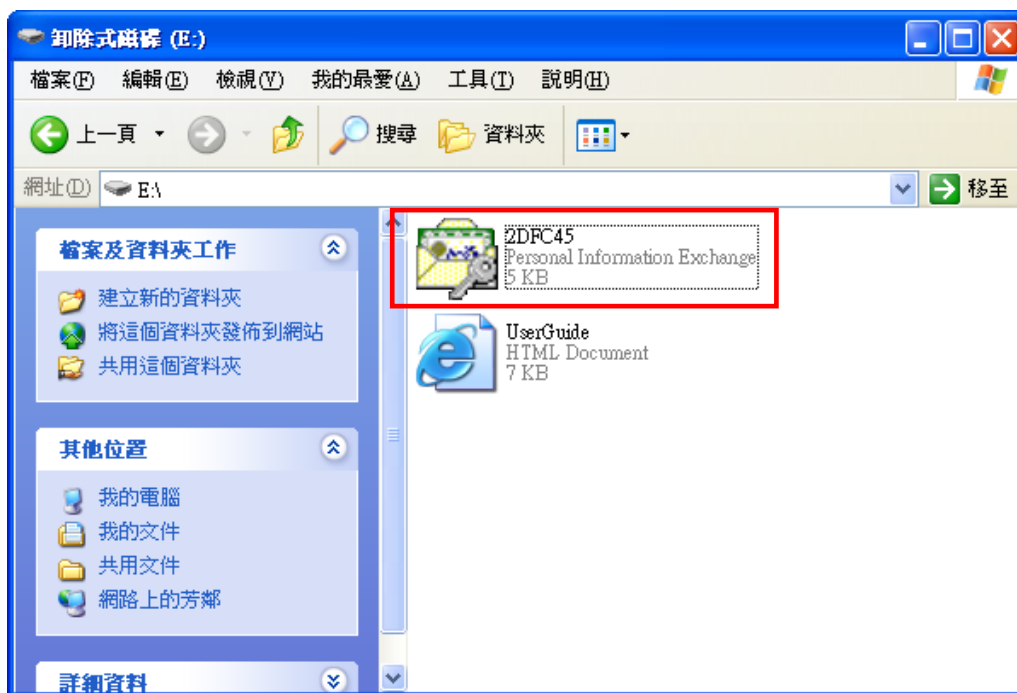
卸除式磁碟 (E:)

檔案(F) 編輯(E) 檢視(V) 我的最愛(A) 工具(T) 說明(H)

上一頁 搜尋 資料夾

網址(D) E:\ 移至

檔案及資料夾工作

建立新的資料夾
將這個資料夾發佈到網站
共用這個資料夾

其他位置

我的電腦
我的文件
共用文件
網路上的芳鄰

詳細資料

2DFC45
Personal Information Exchange
5 KB

UserGuide
HTML Document
7 KB